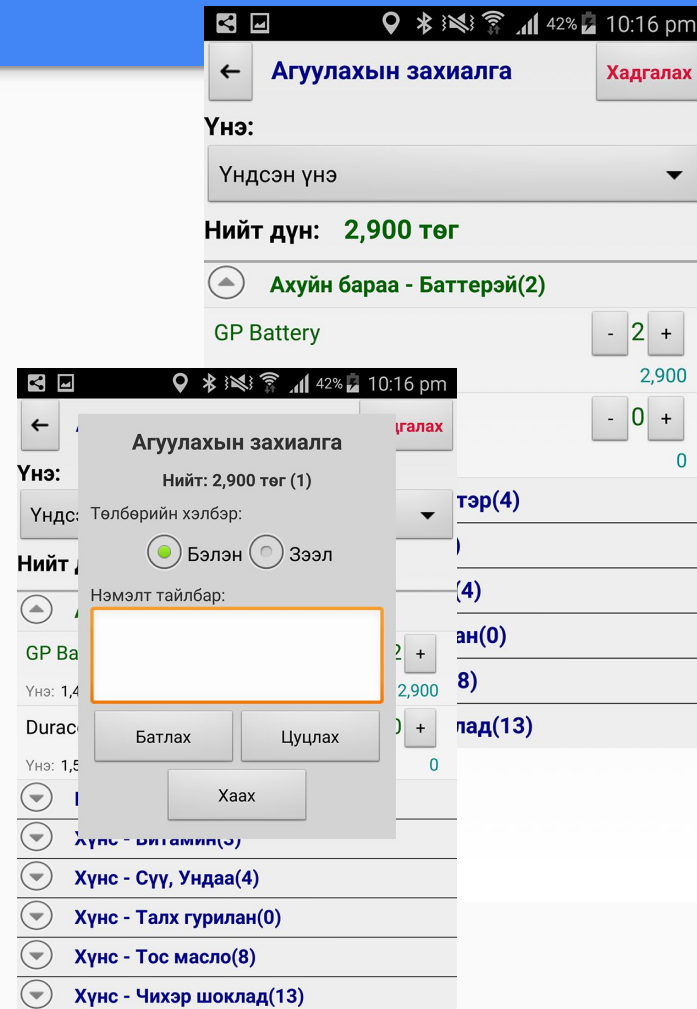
42% 10:16 pm

Агуулахын захиалга

Хадгалах

Үнэ:

Үндсэн үнэ

Нийт дүн: 2,900 төг

Ахуйн бараа - Баттерэй(2)

GP Battery

- 2 +

2,900

- 0 +

0

тэр(4)

)

(4)

ан(0)

8)

лад(13)

42% 10:16 pm

дгалах

Үнэ:

Үндс

Нийт д

GP Ba

Үнэ: 1,4

2 +

2,900

Durac

Үнэ: 1,5

) +

0

Хүнс - Витамин(3)

Хүнс - Сүү, Ундаа(4)

Хүнс - Талх гурилан(0)

Хүнс - Тос масло(8)

Хүнс - Чихэр шоклад(13)

Агуулахын захиалга

Нийт: 2,900 төг (1)

Төлбөрийн хэлбэр:

Бэлэн Зээл

Нэмэлт тайлбар:

Батлах

Цуцлах

Хаах